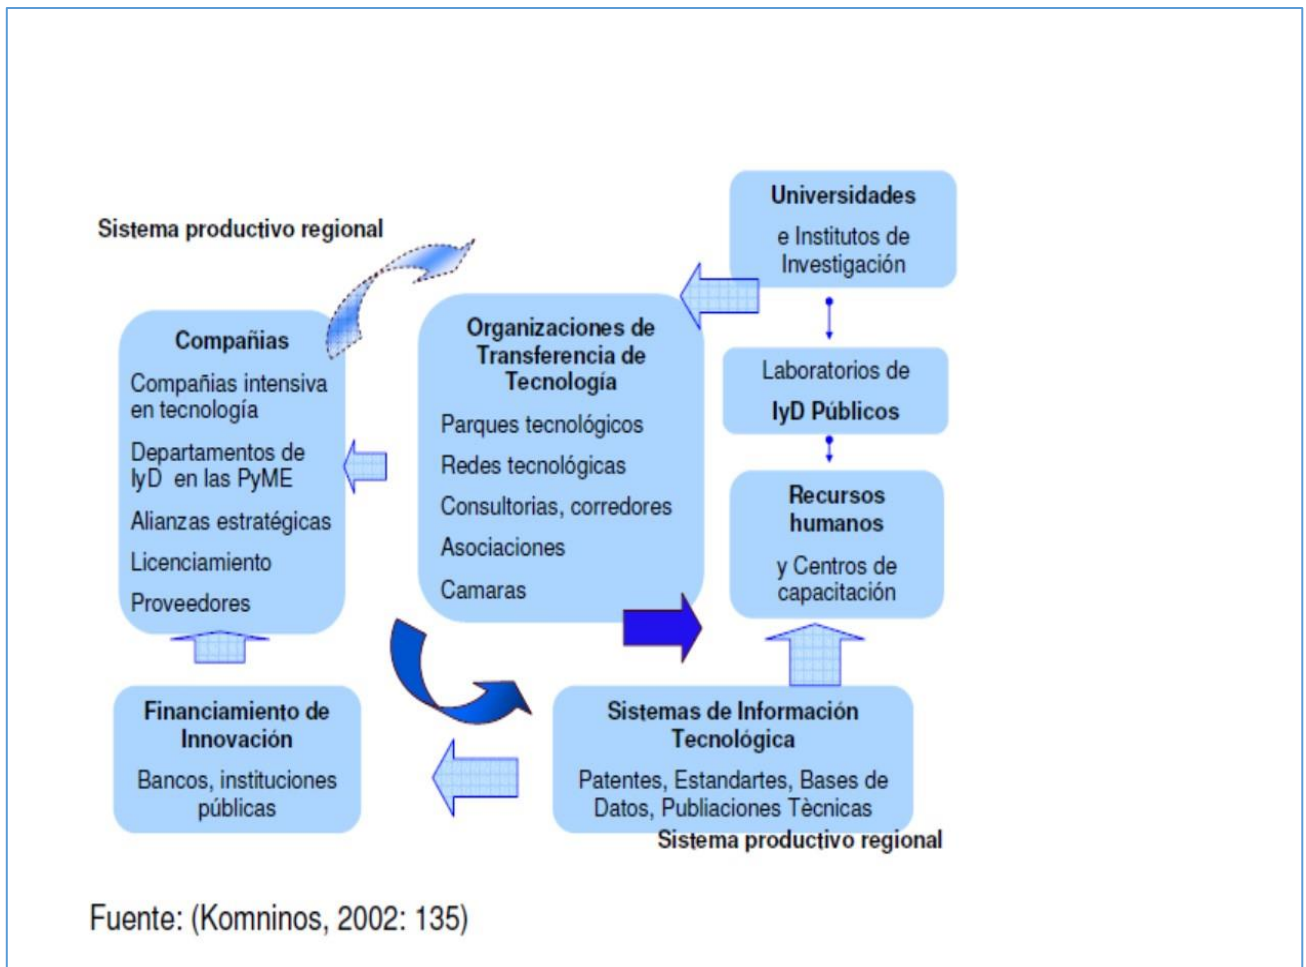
Sistema productivo regional

Universidades

e Institutos de Investigación

Compañias

Compañias intensiva en tecnología

Departamentos de IyD en las PyME

Alianzas estratégicas

Licenciamiento

Proveedores

Organizaciones de Transferencia de Tecnología

Parques tecnológicos

Redes tecnológicas

Consultorias, corredores

Asociaciones

Camaras

Laboratorios de

IyD Públicos

Recursos humanos

y Centros de capacitación

Financiamiento de Innovación

Bancos, instituciones públicas

Sistemas de Información Tecnológica

Patentes, Estandartes, Bases de Datos, Publiaciones Tècnicas

Sistema productivo regional

Fuente: (Komninos, 2002: 135)